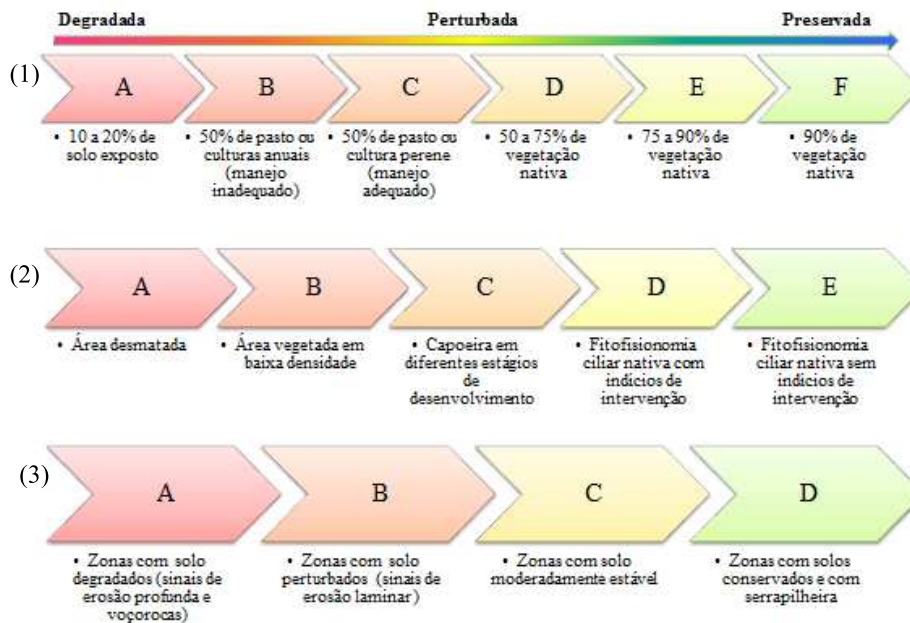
Degradada

Perturbada

Preservada

(1)

A

B

C

D

E

F

• 10 a 20% de solo exposto

• 50% de pasto ou culturas anuais (manejo inadequado)

• 50% de pasto ou cultura perene (manejo adequado)

• 50 a 75% de vegetação nativa

• 75 a 90% de vegetação nativa

• 90% de vegetação nativa

(2)

A

B

C

D

E

• Área desmatada

• Área vegetada em baixa densidade

• Capoeira em diferentes estágios de desenvolvimento

• Fitofisionomia ciliar nativa com indícios de intervenção

• Fitofisionomia ciliar nativa sem indícios de intervenção

(3)

A

B

C

D

• Zonas com solo degradados (sinais de erosão profunda e voçorocas)

• Zonas com solo perturbados (sinais de erosão laminar)

• Zonas com solo moderadamente estável

• Zonas com solos conservados e com serrapilheira